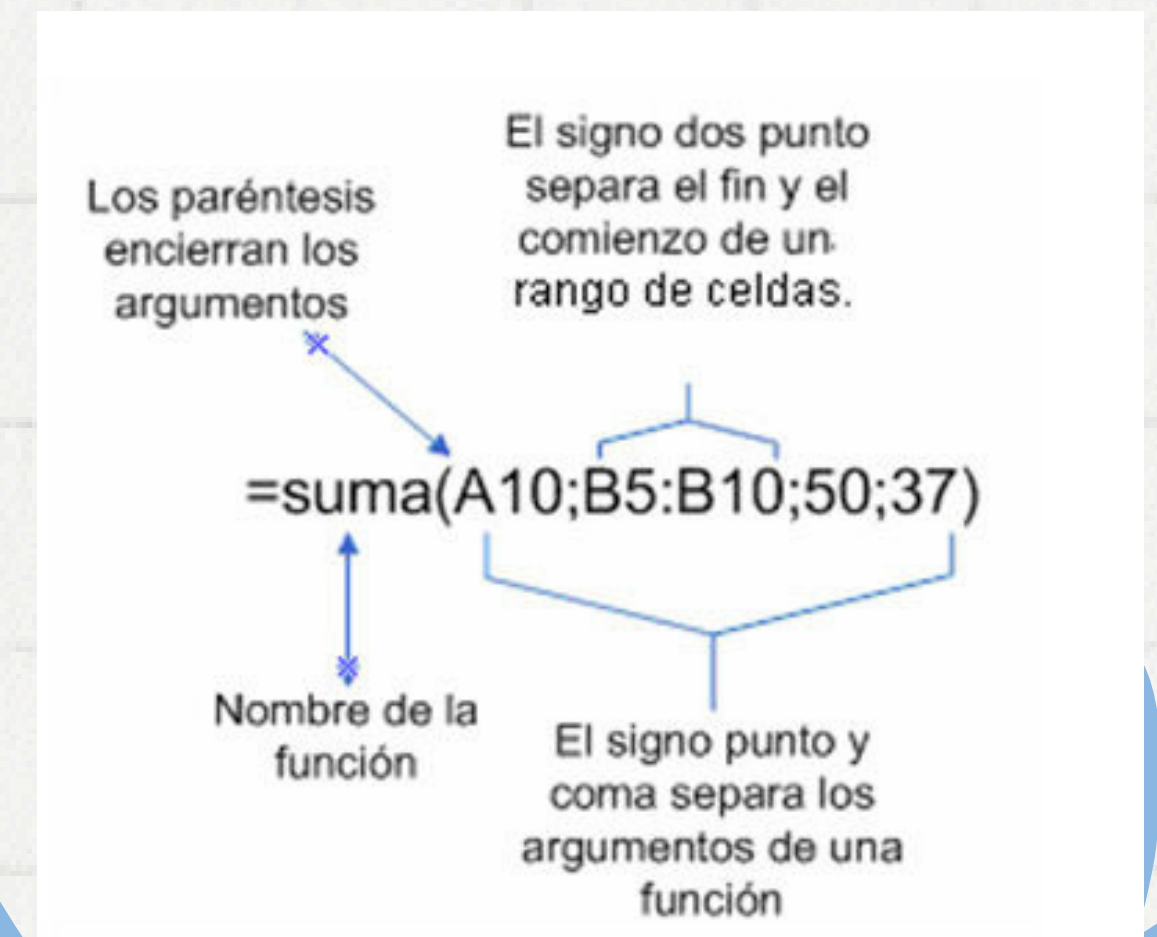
El signo dos punto separa el fin y el comienzo de un rango de celdas.

Los paréntesis encierran los argumentos

=suma(A10;B5:B10;50;37)

Nombre de la función

El signo punto y coma separa los argumentos de una función